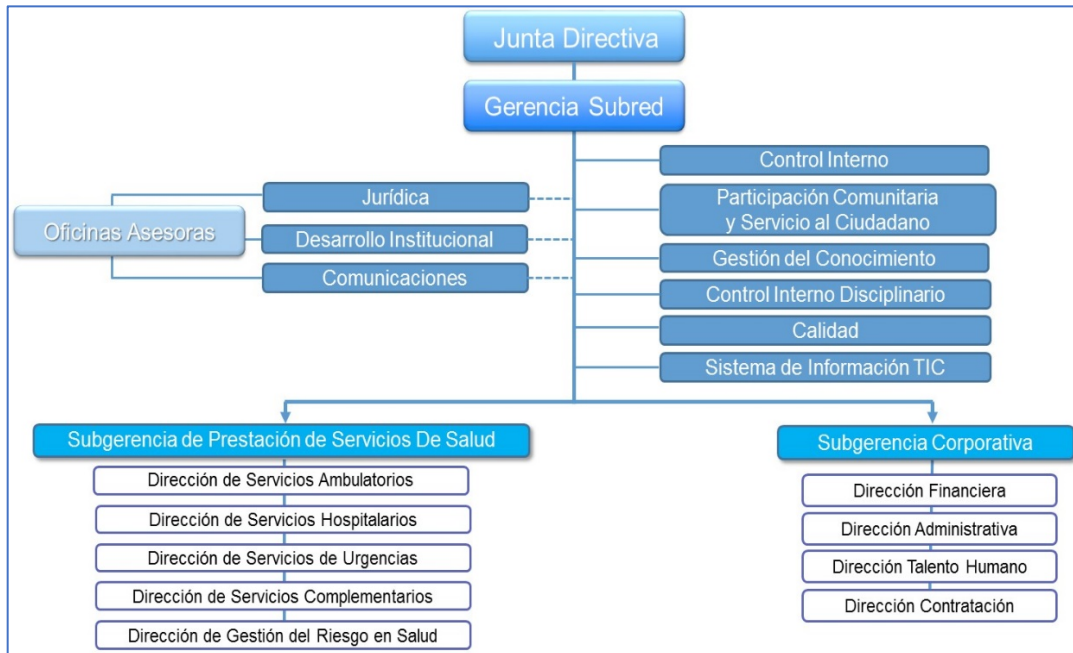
Junta Directiva

Gerencia Subred

Oficinas Asesoras

Jurídica

Desarrollo Institucional

Comunicaciones

Control Interno

Participación Comunitaria y Servicio al Ciudadano

Gestión del Conocimiento

Control Interno Disciplinario

Calidad

Sistema de Información TIC

Subgerencia de Prestación de Servicios De Salud

Dirección de Servicios Ambulatorios

Dirección de Servicios Hospitalarios

Dirección de Servicios de Urgencias

Dirección de Servicios Complementarios

Dirección de Gestión del Riesgo en Salud

Subgerencia Corporativa

Dirección Financiera

Dirección Administrativa

Dirección Talento Humano

Dirección Contratación